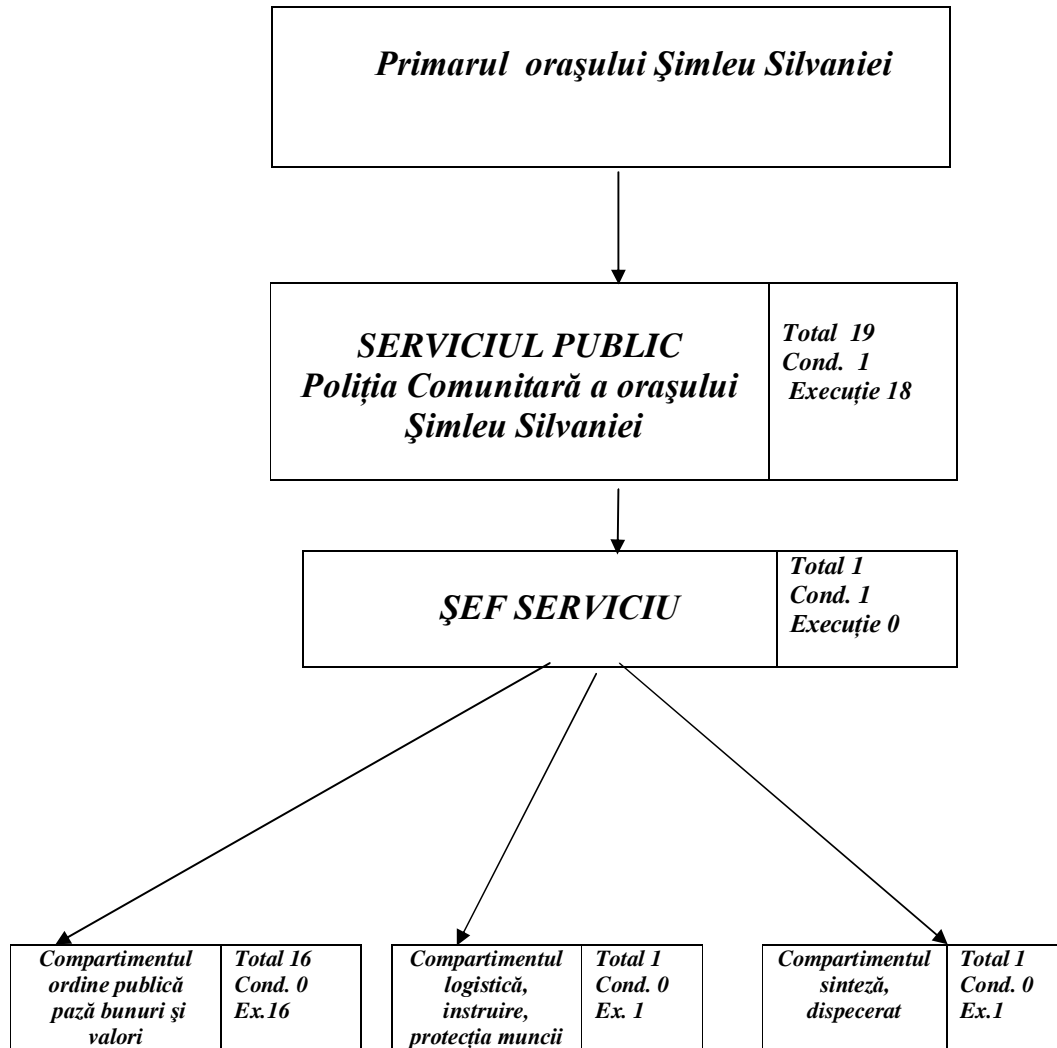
Primarul oraşului Şimleu Silvaniei

SERVICIUL PUBLIC
Poliţia Comunitară a oraşului Şimleu Silvaniei

Total 19
Cond. 1
Execuţie 18

ŞEF SERVICIU

Total 1
Cond. 1
Execuţie 0

Compartimentul ordine publică pază bunuri şi valori

Total 16
Cond. 0
Ex.16

Compartimentul logistică, instruire, protecţia muncii

Total 1
Cond. 0
Ex. 1

Compartimentul sinteză, dispecerat

Total 1
Cond. 0
Ex.1